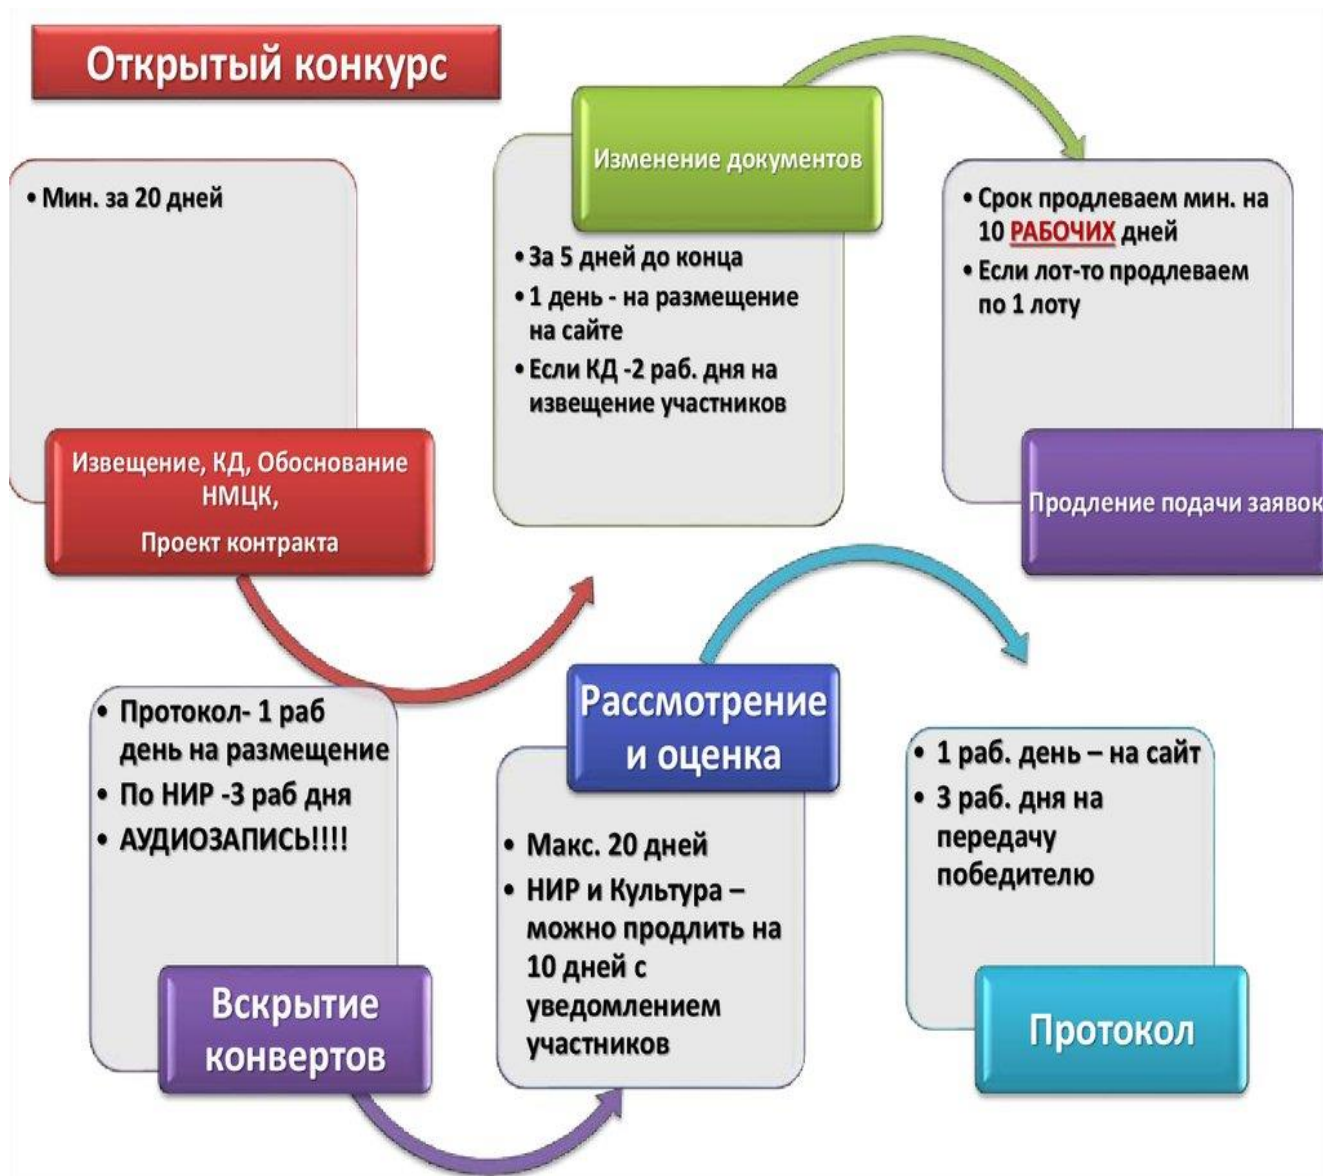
Открытый конкурс

• Мин. за 20 дней

Извещение, КД, Обоснование НМЦК,

Проект контракта

Изменение документов

• За 5 дней до конца
• 1 день - на размещение на сайте
• Если КД -2 раб. дня на извещение участников

• Срок продлеваем мин. на 10 РАБОЧИХ дней
• Если лот-то продлеваем по 1 лоту

Продление подачи заявок

• Протокол- 1 раб день на размещение
• По НИР -3 раб дня
• АУДИОЗАПИСЬ!!!!

Вскрытие конвертов

Рассмотрение и оценка

• Макс. 20 дней
• НИР и Культура – можно продлить на 10 дней с уведомлением участников

• 1 раб. день – на сайт
• 3 раб. дня на передачу победителю

Протокол